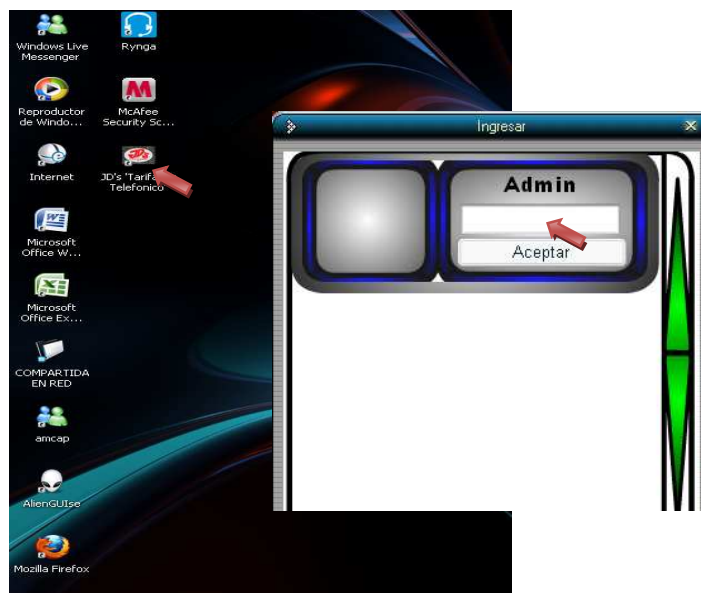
Windows Live Messenger

Rynga

Reproductor de Windo...

McAfee Security Sc...

Internet

JD's 'Tarif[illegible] Telefonico

Microsoft Office W...

Microsoft Office Ex...

COMPARTIDA EN RED

amcap

AlienGUIse

Mozilla Firefox

Ingresar

Admin

Aceptar